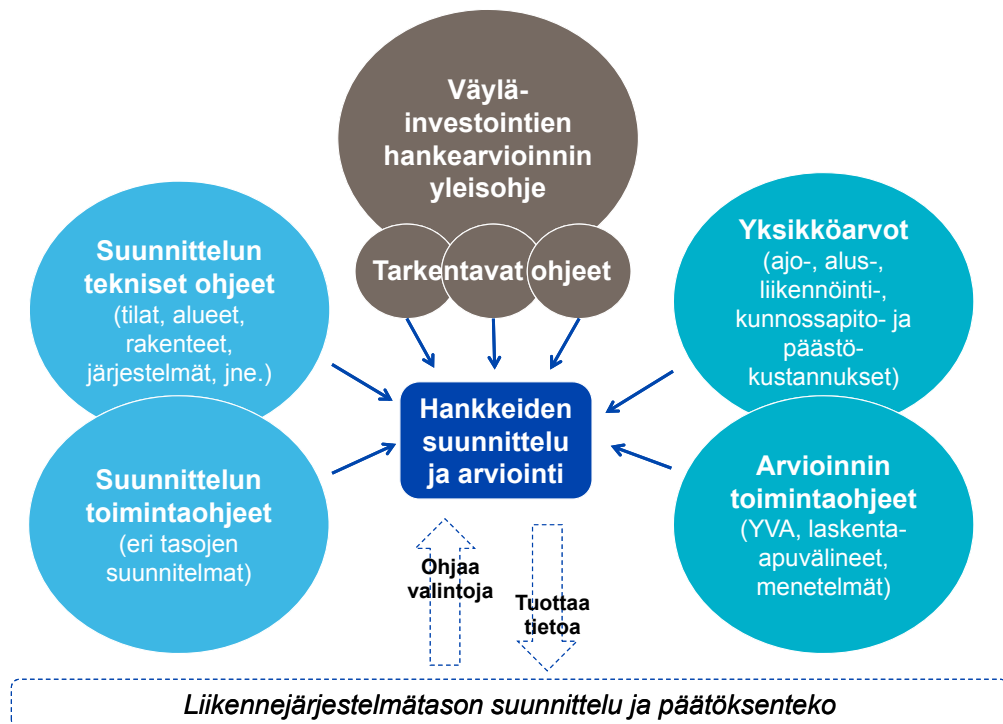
Väylä-investointien hankearvioinnin yleisohje

Tarkentavat ohjeet

Suunnittelun tekniset ohjeet (tilat, alueet, rakenteet, järjestelmät, jne.)

Yksikköarvot (ajo-, alus-, liikennöinti-, kunnossapito- ja päästö-kustannukset)

Hankkeiden suunnittelu ja arviointi

Suunnittelun toimintaohjeet (eri tasojen suunnitelmat)

Arvioinnin toimintaohjeet (YVA, laskenta-apuvälineet, menetelmät)

Ohjaa valintoja

Tuottaa tietoa

Liikennejärjestelmätason suunnittelu ja päätöksenteko